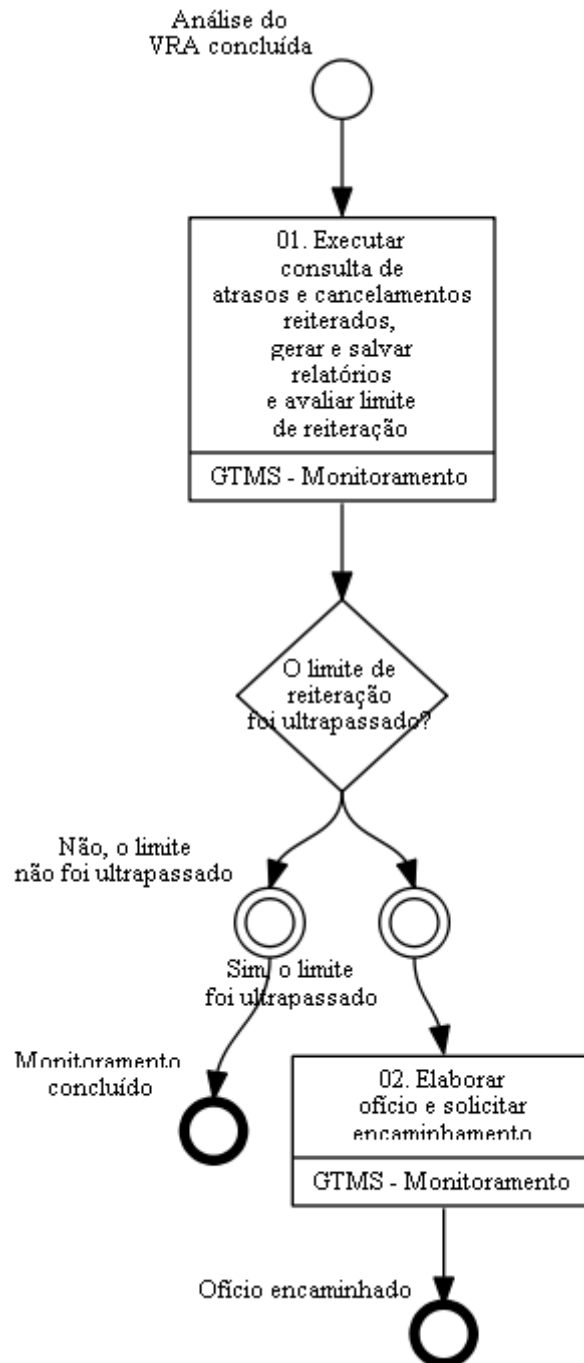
Análise do VRA concluída

01. Executar consulta de atrasos e cancelamentos reiterados, gerar e salvar relatórios e avaliar limite de reiteração

GTMS - Monitoramento

O limite de reiteração foi ultrapassado?

Não, o limite não foi ultrapassado

Sim, o limite foi ultrapassado

Monitoramento concluído

02. Elaborar ofício e solicitar encaminhamento

GTMS - Monitoramento

Ofício encaminhado